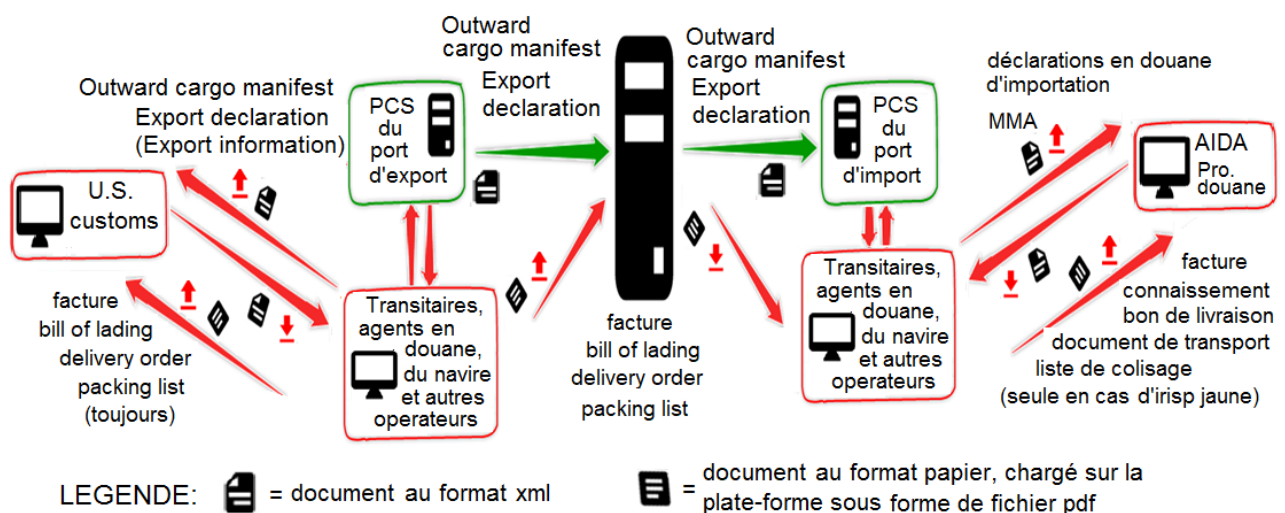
Outward cargo manifest
Export declaration

Outward cargo manifest
Export declaration

Outward cargo manifest
Export declaration
(Export information)

PCS du port d'export

PCS du port d'import

déclarations en douane d'importation

MMA

AIDA
Pro. douane

U.S. customs

Transitaires, agents en douane, du navire et autres operateurs

Transitaires, agents en douane, du navire et autres operateurs

facture
bill of lading
delivery order
packing list
(toujours)

facture
bill of lading
delivery order
packing list

facture
connaissement
bon de livraison
document de transport
liste de colisage
(seule en cas d'irisp jaune)

LEGENDE: = document au format xml

= document au format papier, chargé sur la plate-forme sous forme de fichier pdf